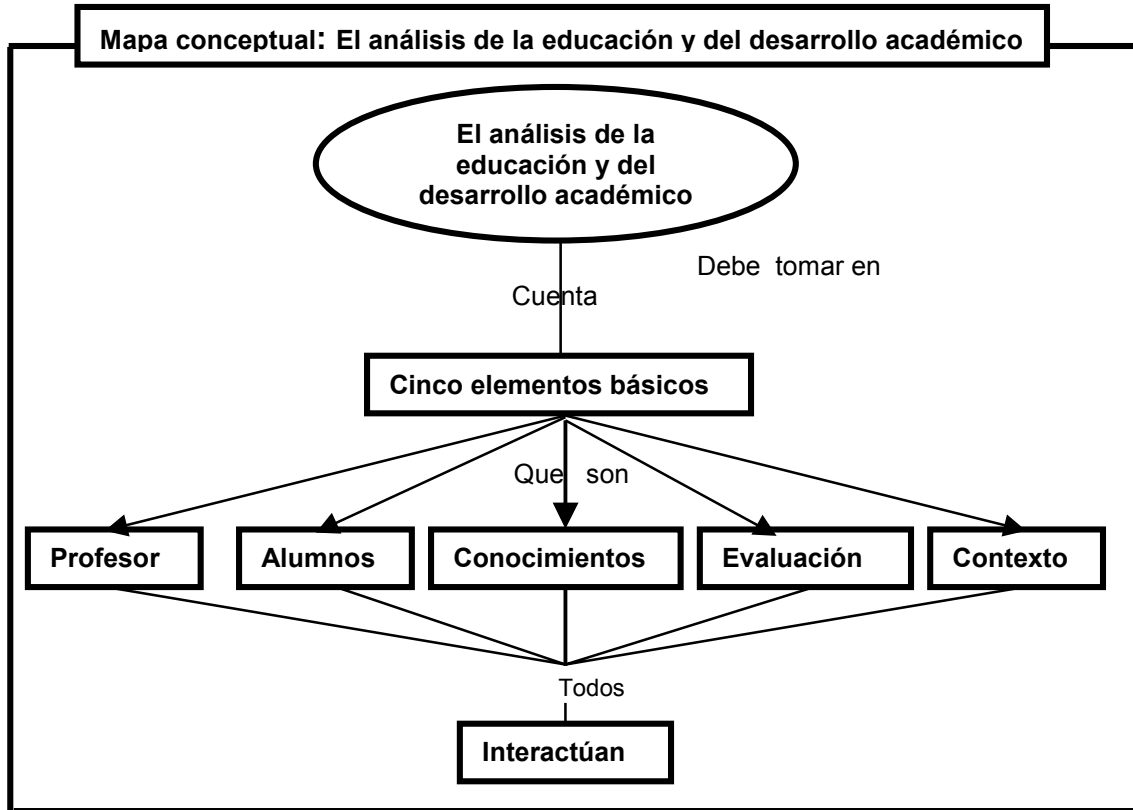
Mapa conceptual: El análisis de la educación y del desarrollo académico

El análisis de la educación y del desarrollo académico

Debe tomar en

Cuenta

Cinco elementos básicos

Que son

Profesor

Alumnos

Conocimientos

Evaluación

Contexto

Todos

Interactúan